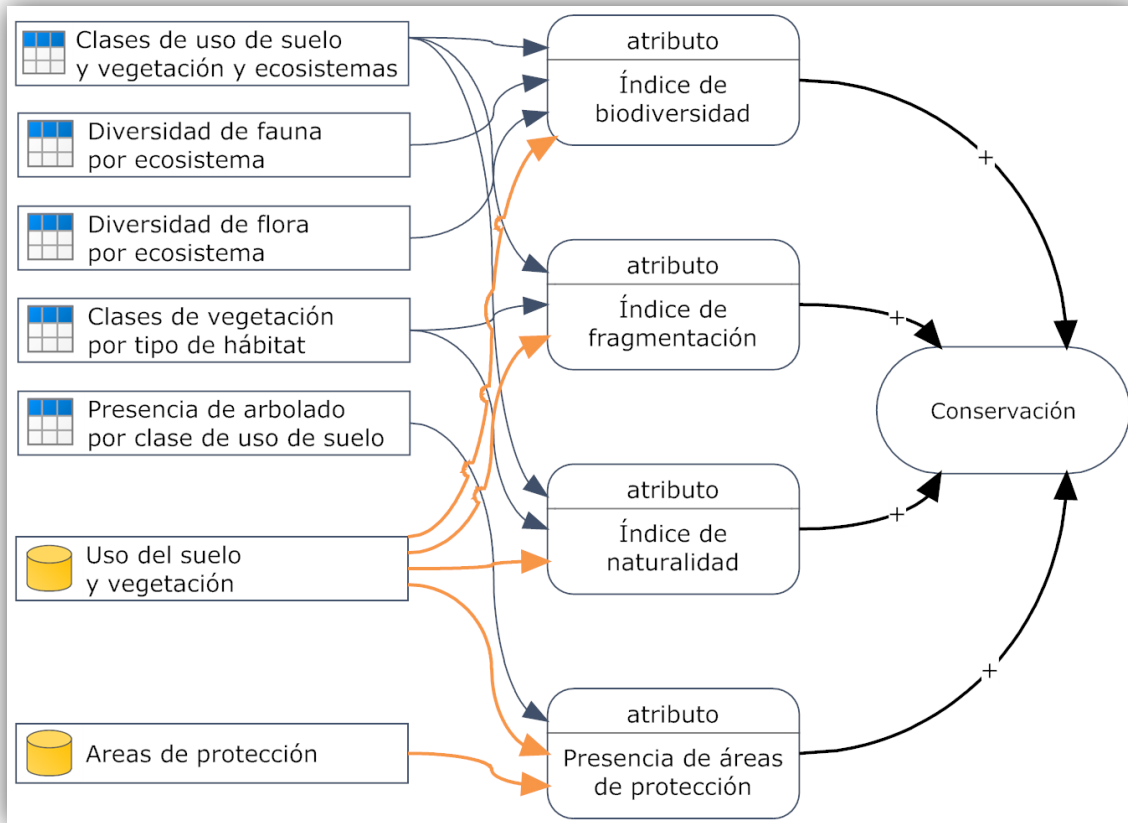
Clases de uso de suelo y vegetación y ecosistemas

Diversidad de fauna por ecosistema

Diversidad de flora por ecosistema

Clases de vegetación por tipo de hábitat

Presencia de arbolado por clase de uso de suelo

Uso del suelo y vegetación

Areas de protección

atributo
Índice de biodiversidad

atributo
Índice de fragmentación

atributo
Índice de naturalidad

atributo
Presencia de áreas de protección

+
+
+
+

Conservación